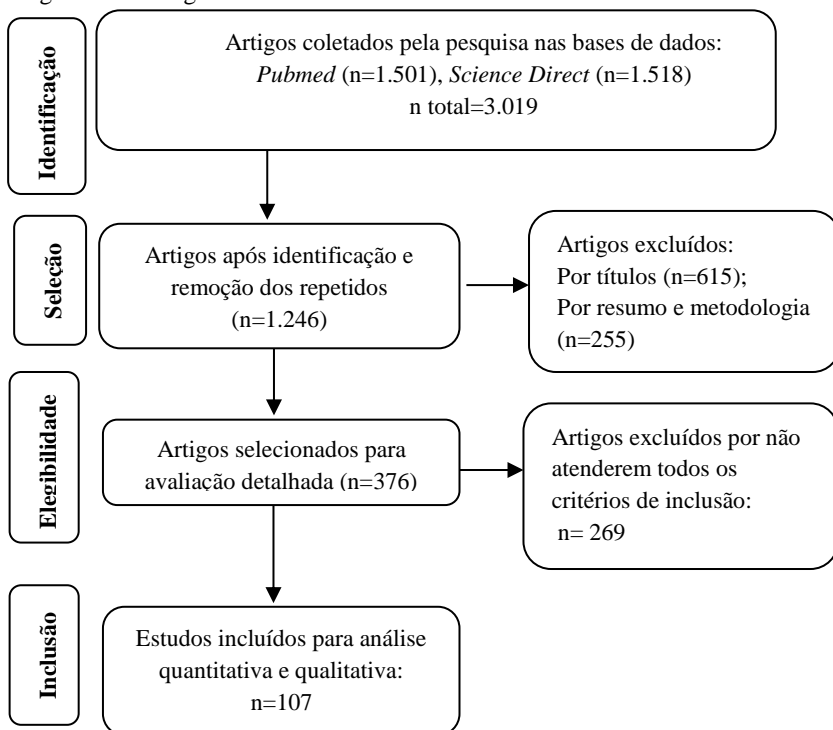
Identificação

Artigos coletados pela pesquisa nas bases de dados: *Pubmed* (n=1.501), *Science Direct* (n=1.518) n total=3.019

Seleção

Artigos após identificação e remoção dos repetidos (n=1.246)

Artigos excluídos:
Por títulos (n=615);
Por resumo e metodologia (n=255)

Elegibilidade

Artigos selecionados para avaliação detalhada (n=376)

Artigos excluídos por não atenderem todos os critérios de inclusão:
n= 269

Inclusão

Estudos incluídos para análise quantitativa e qualitativa:
n=107